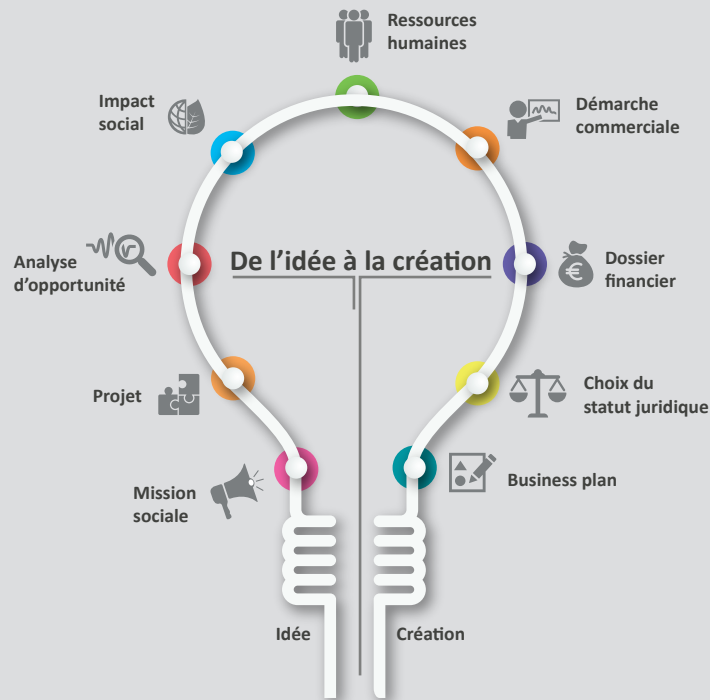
Ressources humaines

Impact social

Démarche commerciale

De l'idée à la création

Analyse d'opportunité

Dossier financier

Projet

Choix du statut juridique

Mission sociale

Business plan

Idée

Création